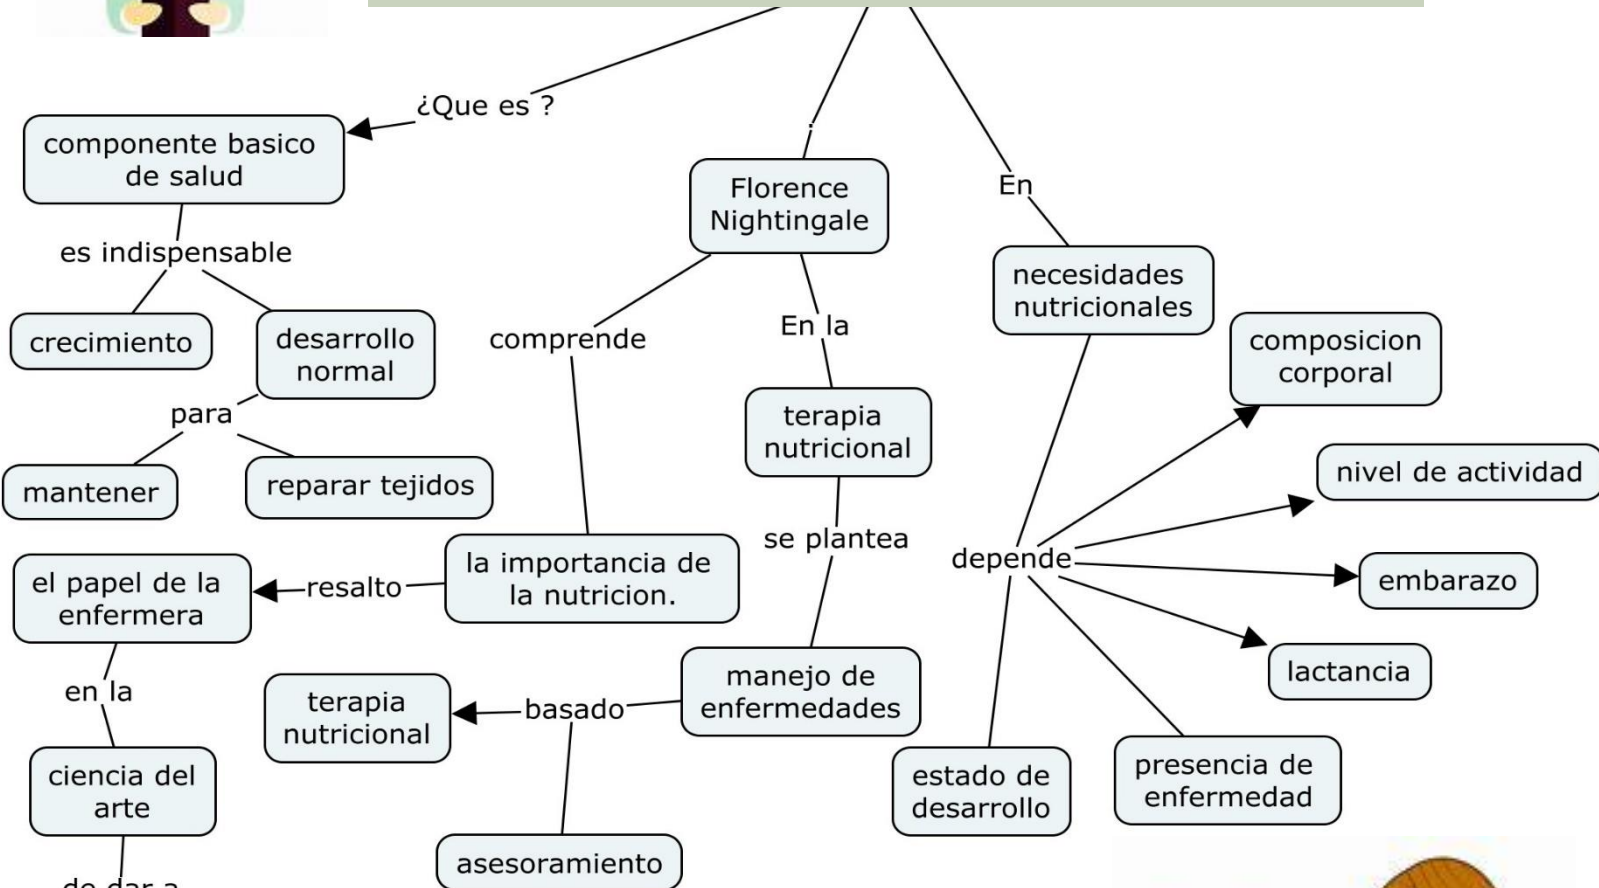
¿Que es ?

componente basico de salud

es indispensable

crecimiento

desarrollo normal

para

mantener

reparar tejidos

Florence Nightingale

comprende

la importancia de la nutricion.

resalto

el papel de la enfermera

en la

ciencia del arte

de dar a

En la

terapia nutricional

se plantea

manejo de enfermedades

basado

terapia nutricional

asesoramiento

En

necesidades nutricionales

depende

composicion corporal

nivel de actividad

embarazo

lactancia

presencia de enfermedad

estado de desarrollo